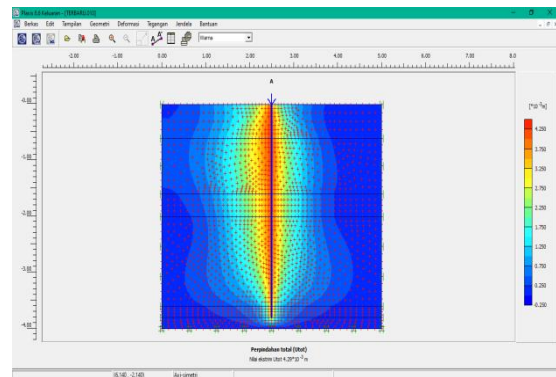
Plaxis 8.6 Keluaran - [TERBARU210]

Berkas Edit Tampilan Geometri Deformasi Tegangan Jendela Bantuan

Warna

-2.00 -1.00 0.00 1.00 2.00 3.00 4.00 5.00 6.00 7.00 8.0

A

0.00

-1.00

-2.00

-3.00

-4.00

$[\cdot 10^{-3} m]$

4.250
3.750
3.250
2.750
2.250
1.750
1.250
0.750
0.250
-0.250

Perpindahan total (Utot)

Nilai ekstrim Utot 4.29*10^-3 m

(6.140, -2.140) Aksi-simetri